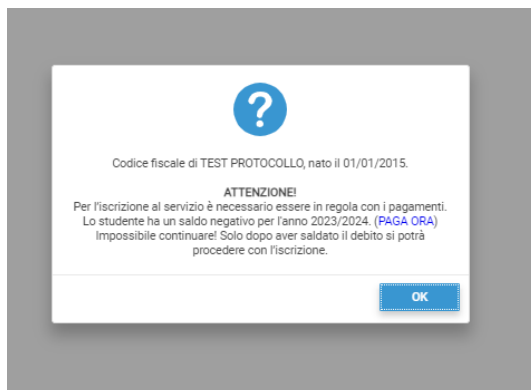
?

Codice fiscale di TEST PROTOCOLLO, nato il 01/01/2015.

ATTENZIONE!
Per l'iscrizione al servizio è necessario essere in regola con i pagamenti. Lo studente ha un saldo negativo per l'anno 2023/2024. (PAGA ORA) Impossibile continuare! Solo dopo aver saldato il debito si potrà procedere con l'iscrizione.

OK